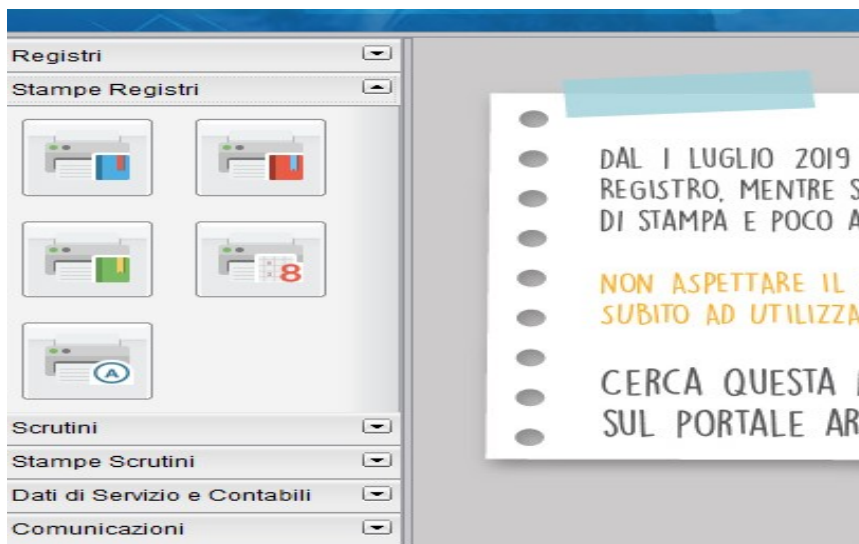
Registri
Stampe Registri
8
Scrutini
Stampe Scrutini
Dati di Servizio e Contabili
Comunicazioni

DAL 1 LUGLIO 2019 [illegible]
REGISTRO, MENTRE S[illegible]
DI STAMPA E POCO A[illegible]

NON ASPETTARE IL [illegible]
SUBITO AD UTILIZZA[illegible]

CERCA QUESTA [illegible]
SUL PORTALE AR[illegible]